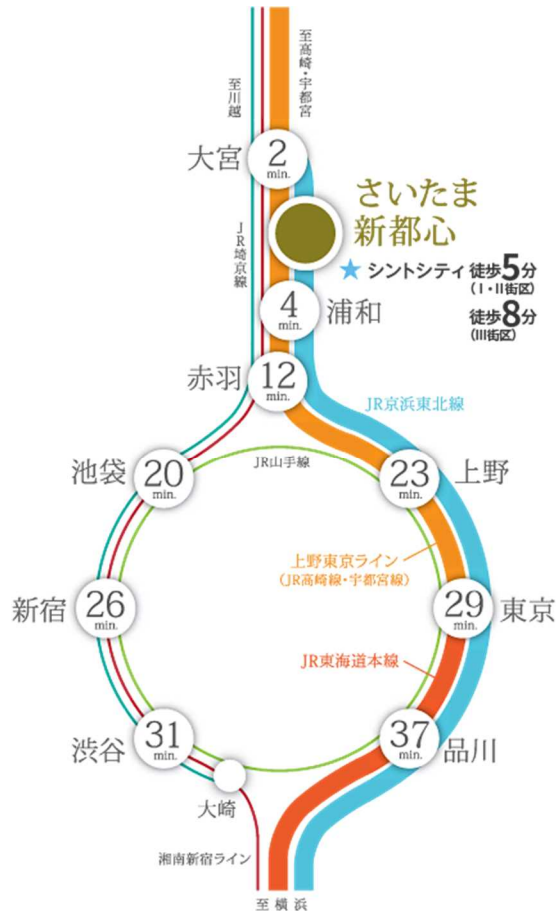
至高崎・宇都宮

至川越

大宮 2 min.

さいたま
新都心

★ シントシティ 徒歩5分 (I・II街区)
徒歩8分 (III街区)

JR埼京線

4 min. 浦和

赤羽 12 min.

JR京浜東北線

JR山手線

池袋 20 min.

23 min. 上野

上野東京ライン (JR高崎線・宇都宮線)

新宿 26 min.

29 min. 東京

JR東海道本線

渋谷 31 min.

37 min. 品川

大崎

湘南新宿ライン

至横浜